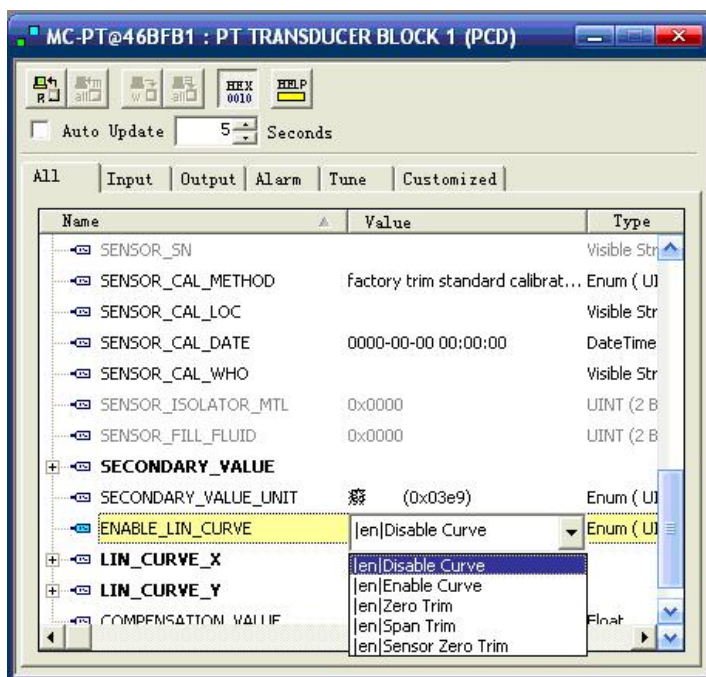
MC-PT@46BFB1 : PT TRANSDUCER BLOCK 1 (PCD)

HEX 0010 HELP

Auto Update 5 Seconds

All | Input | Output | Alarm | Tune | Customized

| Name | Value | Type |
|---|---|---|
| SENSOR_SN | | Visible Str |
| SENSOR_CAL_METHOD | factory trim standard calibrat... | Enum ( UI |
| SENSOR_CAL_LOC | | Visible Str |
| SENSOR_CAL_DATE | 0000-00-00 00:00:00 | DateTime |
| SENSOR_CAL_WHO | | Visible Str |
| SENSOR_ISOLATOR_MTL | 0x0000 | UINT (2 B |
| SENSOR_FILL_FLUID | 0x0000 | UINT (2 B |
| SECONDARY_VALUE | | |
| SECONDARY_VALUE_UNIT | 綴 (0x03e9) | Enum ( UI |
| ENABLE_LIN_CURVE | \|en\|Disable Curve | Enum ( UI |
| LIN_CURVE_X | | |
| LIN_CURVE_Y | | |
| COMPENSATION_VALUE | | Float |

|en|Disable Curve
|en|Enable Curve
|en|Zero Trim
|en|Span Trim
|en|Sensor Zero Trim